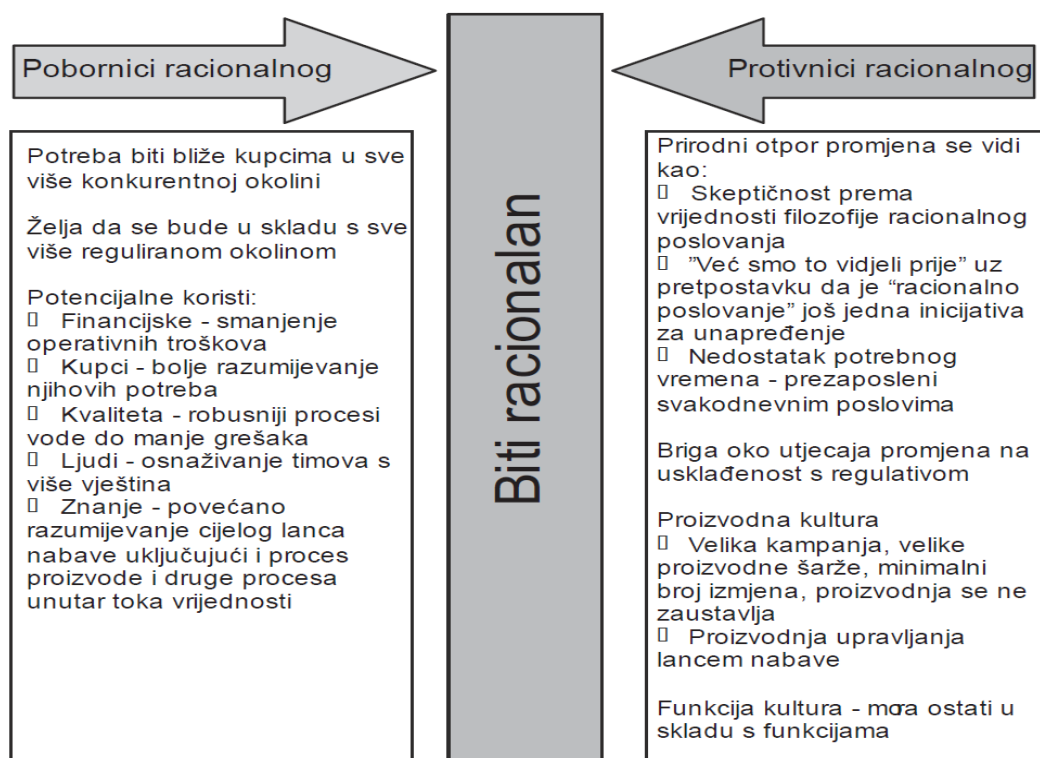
Pobornici racionalnog

Biti racionalan

Protivnici racionalnog

Potreba biti bliže kupcima u sve više konkurentnoj okolini

Želja da se bude u skladu s sve više reguliranom okolinom

Potencijalne koristi:
 Financijske - smanjenje operativnih troškova
 Kupci - bolje razumijevanje njihovih potreba
 Kvaliteta - robusniji procesi vode do manje grešaka
 Ljudi - osnaživanje timova s više vještina
 Znanje - povećano razumijevanje cijelog lanca nabave uključujući i proces proizvode i druge procesa unutar toka vrijednosti

Prirodni otpor promjena se vidi kao:
 Skeptičnost prema vrijednosti filozofije racionalnog poslovanja
 "Već smo to vidjeli prije" uz pretpostavku da je "racionalno poslovanje" još jedna inicijativa za unapređenje
 Nedostatak potrebnog vremena - prezaposleni svakodnevnim poslovima

Briga oko utjecaja promjena na usklađenost s regulativom

Proizvodna kultura
 Velika kampanja, velike proizvodne šarže, minimalni broj izmjena, proizvodnja se ne zaustavlja
 Proizvodnja upravljanja lancem nabave

Funkcija kultura - mora ostati u skladu s funkcijama